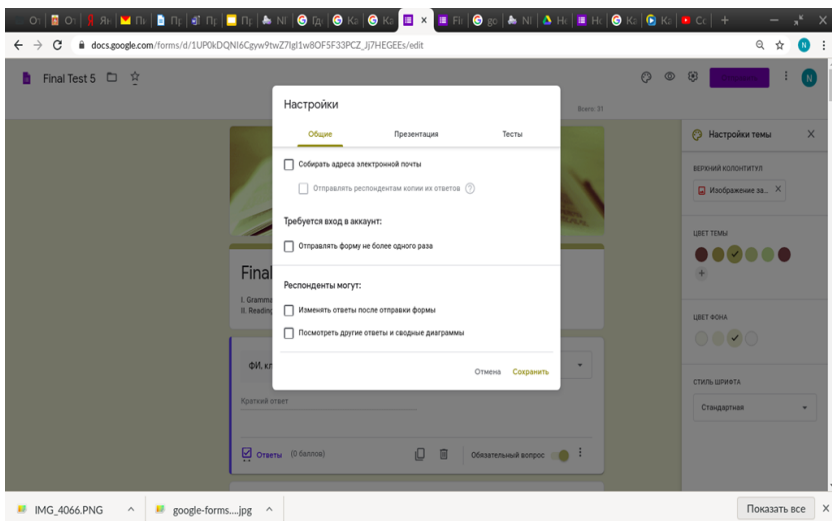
От | От | Ян | По | Пр | Пр | Пр | Пр | Nl | Гд | Ка | Ка | × | Fi | go | Nl | Не | Не | Ка | Ка | Сс | +

docs.google.com/forms/d/1UP0kDQNl6Cgyw9twZ7lgl1w8OF5F33PCZ_Jj7HEGEEs/edit

Final Test 5

Всего: 31

Настройки

Общие | Презентация | Тесты

Собирать адреса электронной почты

Отправлять респондентам копии их ответов

Требуется вход в аккаунт:

Отправлять форму не более одного раза

Респонденты могут:

Изменять ответы после отправки формы

Посмотреть другие ответы и сводные диаграммы

Отмена | Сохранить

Final

I. Gramm
II. Readin

ФИ, кл

Краткий ответ

Ответы (0 баллов)

Обязательный вопрос

Настройки темы

ВЕРХНИЙ КОЛОНТИТУЛ

Изображение за...

ЦВЕТ ТЕМЫ

ЦВЕТ ФОНА

СТИЛЬ ШРИФТА

Стандартная

IMG_4066.PNG

google-forms....jpg

Показать все